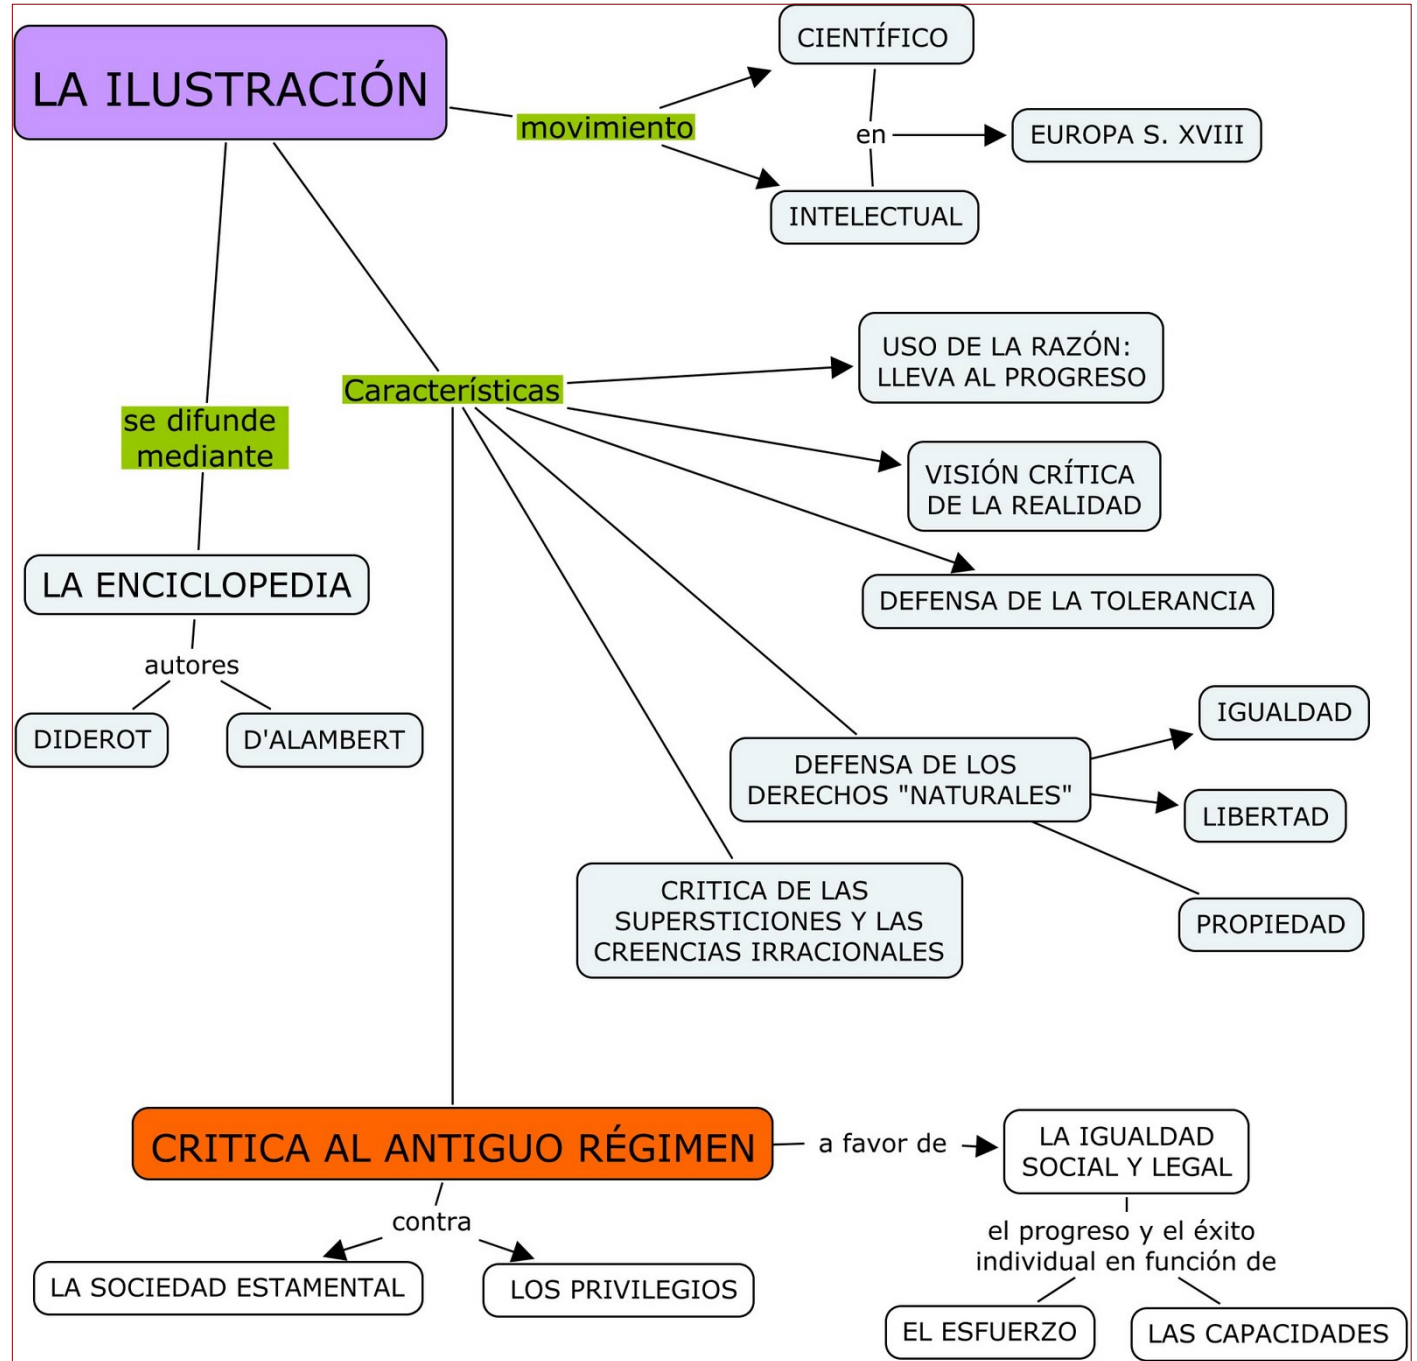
LA ILUSTRACIÓN

movimiento

CIENTÍFICO

en

EUROPA S. XVIII

INTELECTUAL

se difunde mediante

LA ENCICLOPEDIA

autores

DIDEROT

D'ALAMBERT

Características

USO DE LA RAZÓN: LLEVA AL PROGRESO

VISIÓN CRÍTICA DE LA REALIDAD

DEFENSA DE LA TOLERANCIA

DEFENSA DE LOS DERECHOS "NATURALES"

IGUALDAD

LIBERTAD

PROPIEDAD

CRITICA DE LAS SUPERSTICIONES Y LAS CREENCIAS IRRACIONALES

CRITICA AL ANTIGUO RÉGIMEN

a favor de

LA IGUALDAD SOCIAL Y LEGAL

el progreso y el éxito individual en función de

EL ESFUERZO

LAS CAPACIDADES

contra

LA SOCIEDAD ESTAMENTAL

LOS PRIVILEGIOS